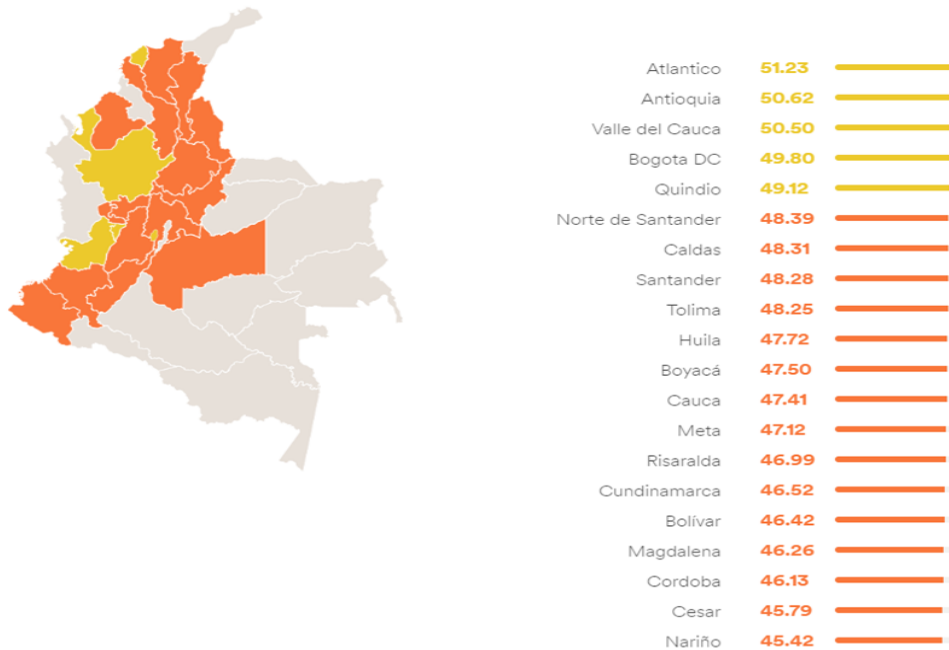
| | |
|---|---|
| Atlantico | 51.23 |
| Antioquia | 50.62 |
| Valle del Cauca | 50.50 |
| Bogota DC | 49.80 |
| Quindio | 49.12 |
| Norte de Santander | 48.39 |
| Caldas | 48.31 |
| Santander | 48.28 |
| Tolima | 48.25 |
| Huila | 47.72 |
| Boyacá | 47.50 |
| Cauca | 47.41 |
| Meta | 47.12 |
| Risaralda | 46.99 |
| Cundinamarca | 46.52 |
| Bolívar | 46.42 |
| Magdalena | 46.26 |
| Cordoba | 46.13 |
| Cesar | 45.79 |
| Nariño | 45.42 |